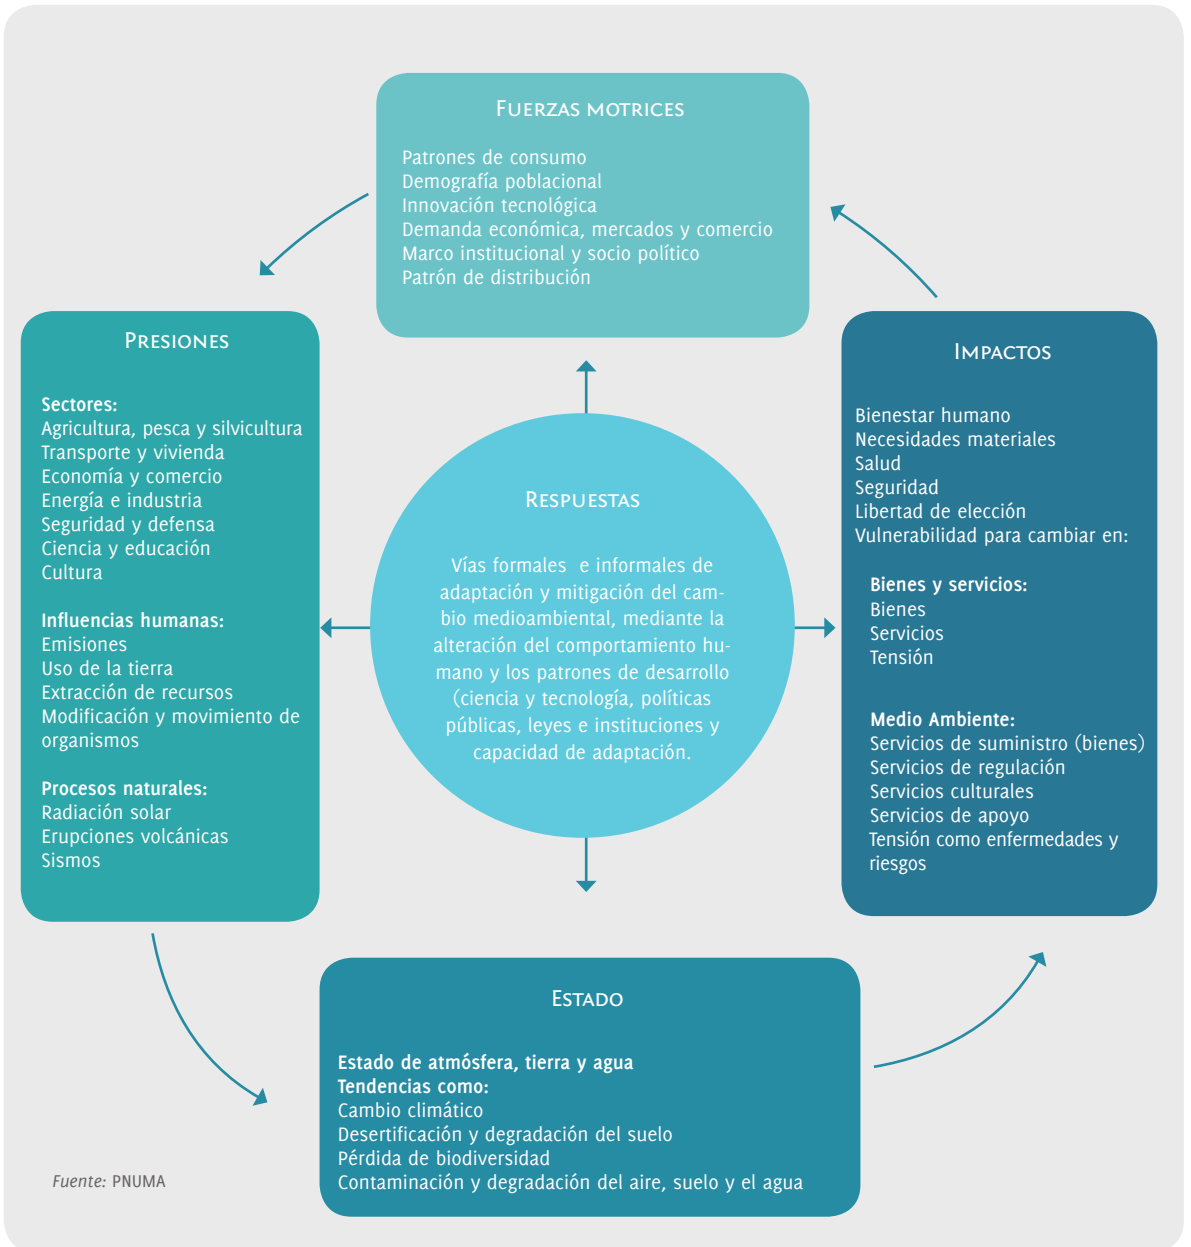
Fuerzas motrices

Patrones de consumo
Demografía poblacional
Innovación tecnológica
Demanda económica, mercados y comercio
Marco institucional y socio político
Patrón de distribución

Presiones

Sectores:
Agricultura, pesca y silvicultura
Transporte y vivienda
Economía y comercio
Energía e industria
Seguridad y defensa
Ciencia y educación
Cultura

Influencias humanas:
Emisiones
Uso de la tierra
Extracción de recursos
Modificación y movimiento de organismos

Procesos naturales:
Radiación solar
Erupciones volcánicas
Sismos

Respuestas

Vías formales e informales de adaptación y mitigación del cambio medioambiental, mediante la alteración del comportamiento humano y los patrones de desarrollo (ciencia y tecnología, políticas públicas, leyes e instituciones y capacidad de adaptación.

Impactos

Bienestar humano
Necesidades materiales
Salud
Seguridad
Libertad de elección
Vulnerabilidad para cambiar en:

Bienes y servicios:
Bienes
Servicios
Tensión

Medio Ambiente:
Servicios de suministro (bienes)
Servicios de regulación
Servicios culturales
Servicios de apoyo
Tensión como enfermedades y riesgos

Estado

Estado de atmósfera, tierra y agua
Tendencias como:
Cambio climático
Desertificación y degradación del suelo
Pérdida de biodiversidad
Contaminación y degradación del aire, suelo y el agua

Fuente: PNUMA